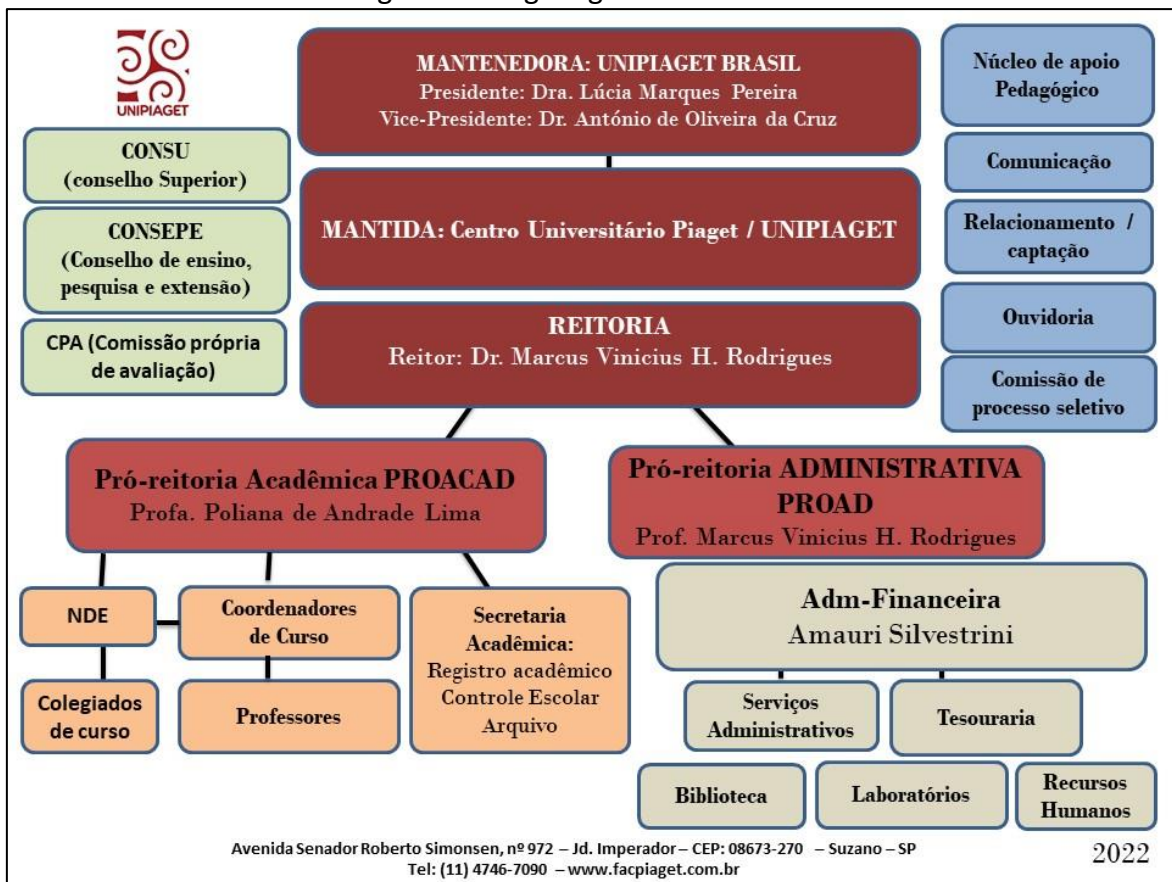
UNIPIAGET

MANTENEDORA: UNIPIAGET BRASIL
Presidente: Dra. Lúcia Marques Pereira
Vice-Presidente: Dr. António de Oliveira da Cruz

Núcleo de apoio Pedagógico

CONSU (conselho Superior)

Comunicação

CONSEPE (Conselho de ensino, pesquisa e extensão)

MANTIDA: Centro Universitário Piaget / UNIPIAGET

Relacionamento / captação

Ouvidoria

REITORIA
Reitor: Dr. Marcus Vinicius H. Rodrigues

CPA (Comissão própria de avaliação)

Comissão de processo seletivo

Pró-reitoria Acadêmica PROACAD
Profa. Poliana de Andrade Lima

Pró-reitoria ADMINISTRATIVA PROAD
Prof. Marcus Vinicius H. Rodrigues

NDE

Coordenadores de Curso

Secretaria Acadêmica:
Registro acadêmico
Controle Escolar
Arquivo

Adm-Financeira
Amauri Silvestrini

Colegiados de curso

Professores

Serviços Administrativos

Tesouraria

Biblioteca

Laboratórios

Recursos Humanos

Avenida Senador Roberto Simonsen, nº 972 – Jd. Imperador – CEP: 08673-270 – Suzano – SP
Tel: (11) 4746-7090 – www.facpiaget.com.br

2022